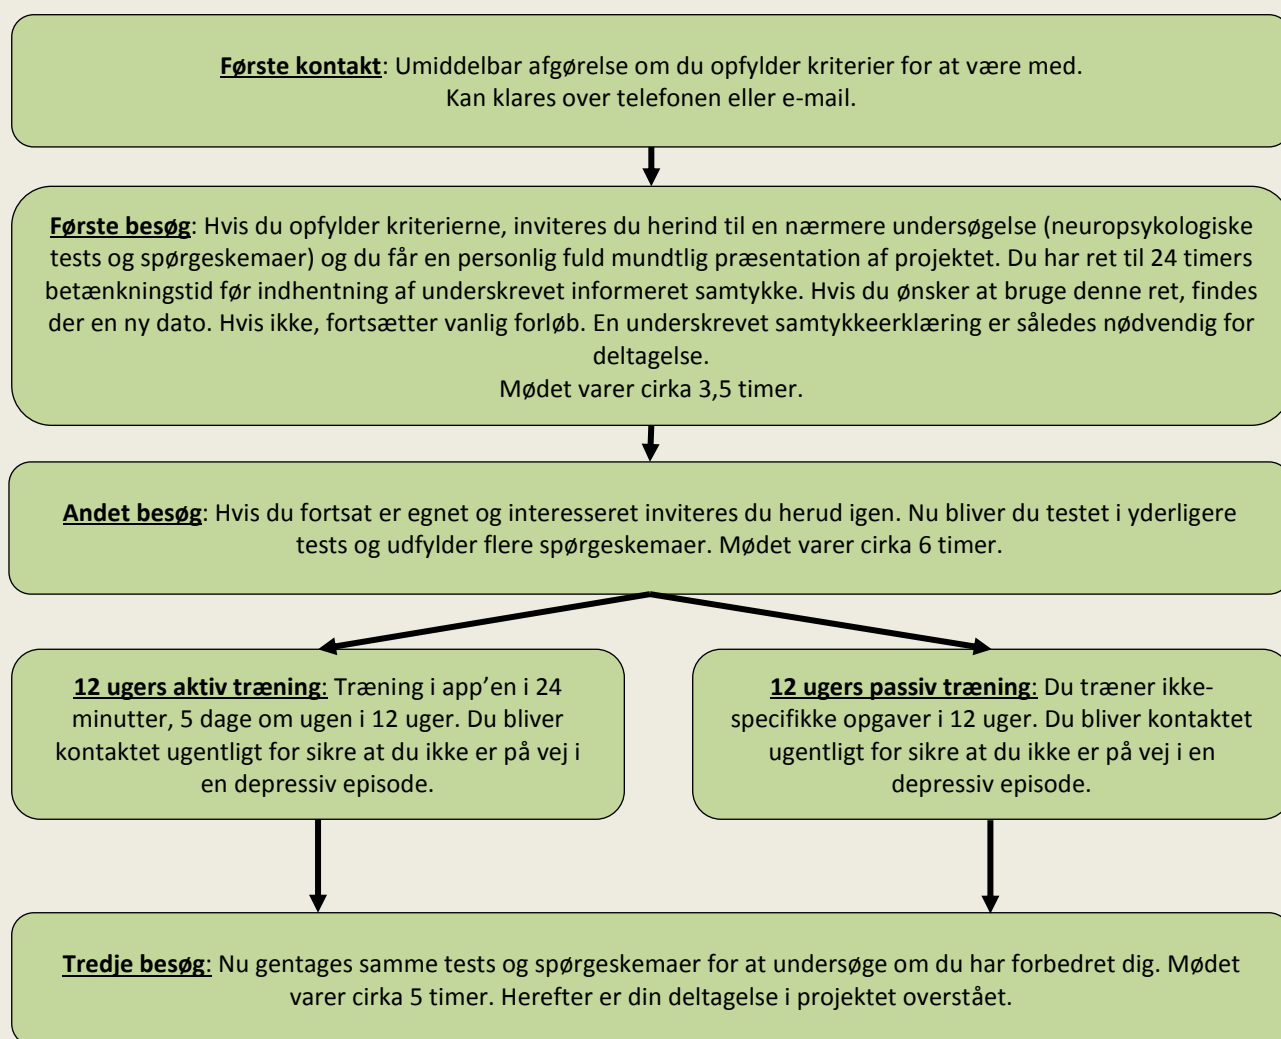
**Første kontakt**: Umiddelbar afgørelse om du opfylder kriterier for at være med. Kan klares over telefonen eller e-mail.

**Første besøg**: Hvis du opfylder kriterierne, inviteres du herind til en nærmere undersøgelse (neuropsykologiske tests og spørgeskemaer) og du får en personlig fuld mundtlig præsentation af projektet. Du har ret til 24 timers betænkningstid før indhentning af underskrevet informeret samtykke. Hvis du ønsker at bruge denne ret, findes der en ny dato. Hvis ikke, fortsætter vanlig forløb. En underskrevet samtykkeerklæring er således nødvendig for deltagelse.
Mødet varer cirka 3,5 timer.

**Andet besøg**: Hvis du fortsat er egnet og interesseret inviteres du herud igen. Nu bliver du testet i yderligere tests og udfylder flere spørgeskemaer. Mødet varer cirka 6 timer.

**12 ugers aktiv træning**: Træning i app'en i 24 minutter, 5 dage om ugen i 12 uger. Du bliver kontaktet ugentligt for sikre at du ikke er på vej i en depressiv episode.

**12 ugers passiv træning**: Du træner ikke-specifikke opgaver i 12 uger. Du bliver kontaktet ugentligt for sikre at du ikke er på vej i en depressiv episode.

**Tredje besøg**: Nu gentages samme tests og spørgeskemaer for at undersøge om du har forbedret dig. Mødet varer cirka 5 timer. Herefter er din deltagelse i projektet overstået.